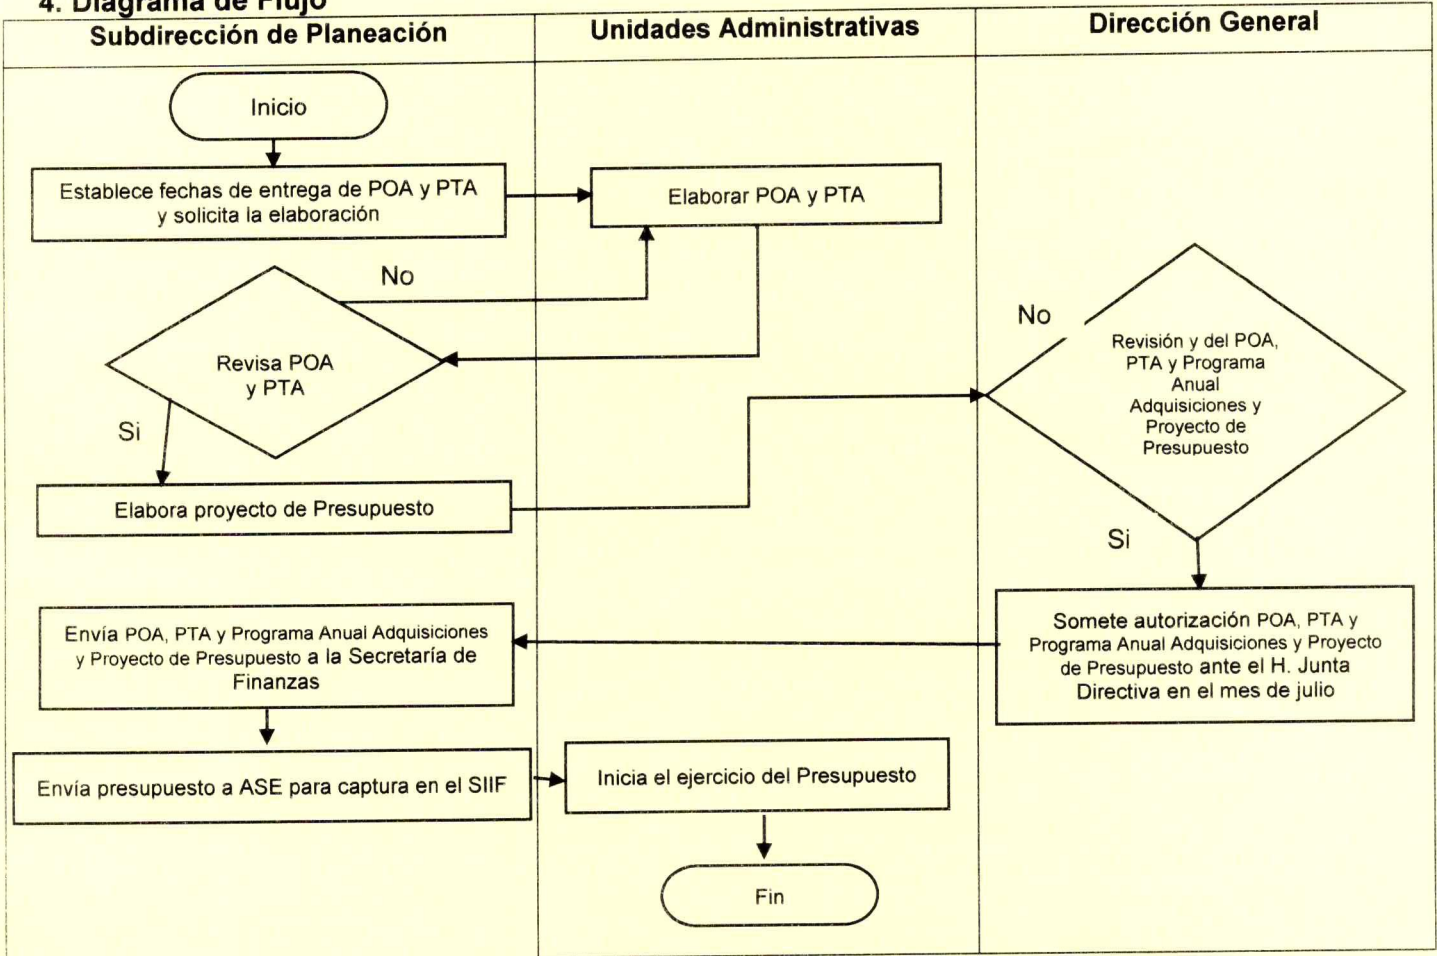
4. Diagrama de Flujo

| Subdirección de Planeación | Unidades Administrativas | Dirección General |
|---|---|---|

Inicio

Establece fechas de entrega de POA y PTA y solicita la elaboración

Elaborar POA y PTA

No

Revisa POA y PTA

Si

Elabora proyecto de Presupuesto

No

Revisión y del POA, PTA y Programa Anual Adquisiciones y Proyecto de Presupuesto

Si

Somete autorización POA, PTA y Programa Anual Adquisiciones y Proyecto de Presupuesto ante el H. Junta Directiva en el mes de julio

Envía POA, PTA y Programa Anual Adquisiciones y Proyecto de Presupuesto a la Secretaría de Finanzas

Envía presupuesto a ASE para captura en el SIIF

Inicia el ejercicio del Presupuesto

Fin